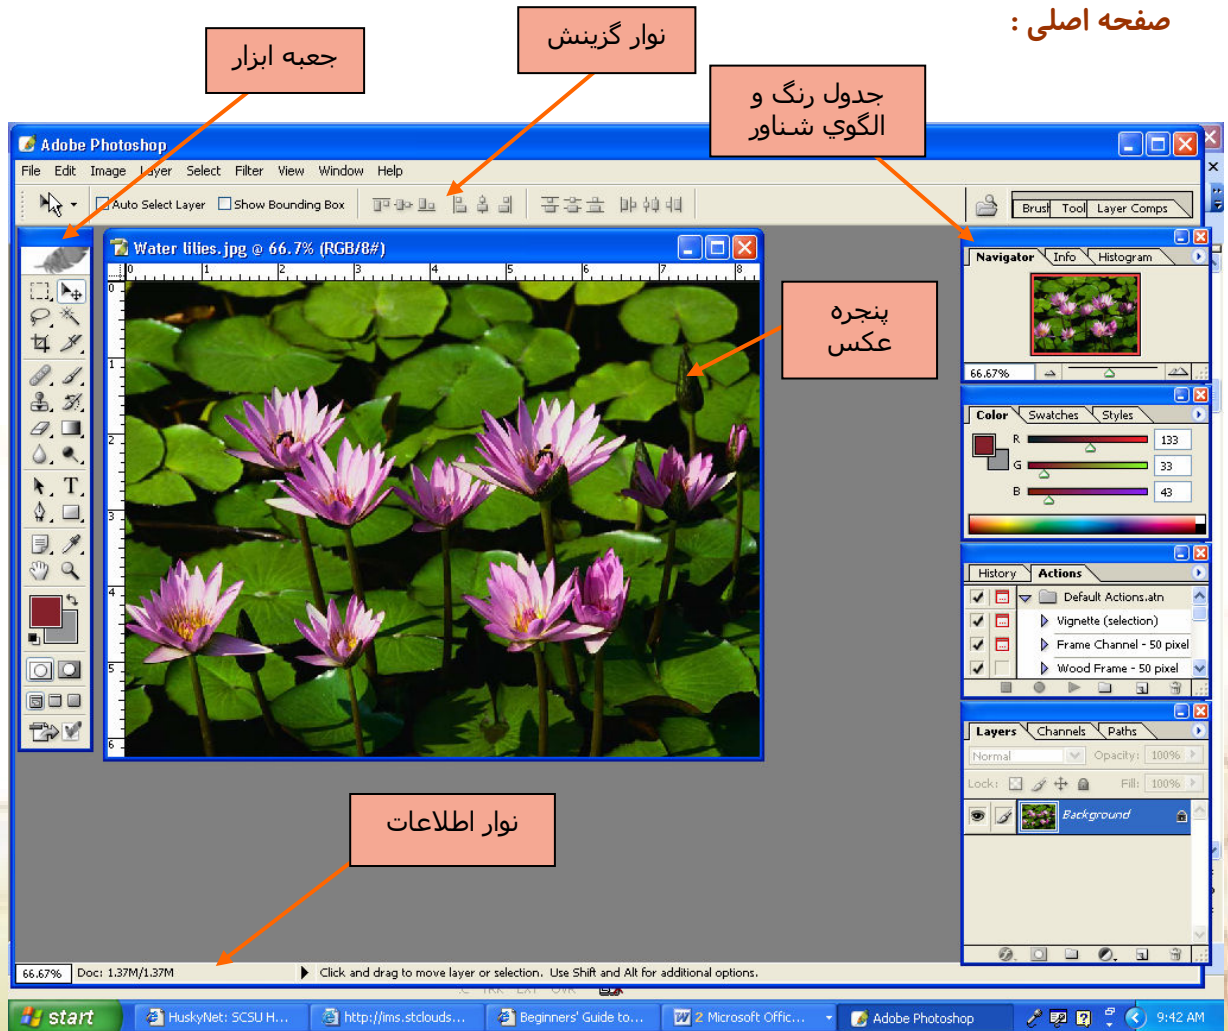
صفحه اصلی :

جعبه ابزار

نوار گزینش

جدول رنگ و الگوي شناور

Adobe Photoshop

File Edit Image Layer Select Filter View Window Help

Auto Select Layer Show Bounding Box

Brush Tool Layer Comps

Water lilies.jpg @ 66.7% (RGB/8#)

پنجره عکس

Navigator Info Histogram

66.67%

Color Swatches Styles

R 133
G 33
B 43

History Actions

Default Actions.atn
Vignette (selection)
Frame Channel - 50 pixel
Wood Frame - 50 pixel

Layers Channels Paths

Normal Opacity: 100%
Lock: Fill: 100%

Background

نوار اطلاعات

66.67% Doc: 1.37M/1.37M Click and drag to move layer or selection. Use Shift and Alt for additional options.

start HuskyNet: SCSU H... http://ims.stclouds... Beginners' Guide to... 2 Microsoft Offic... Adobe Photoshop 9:42 AM